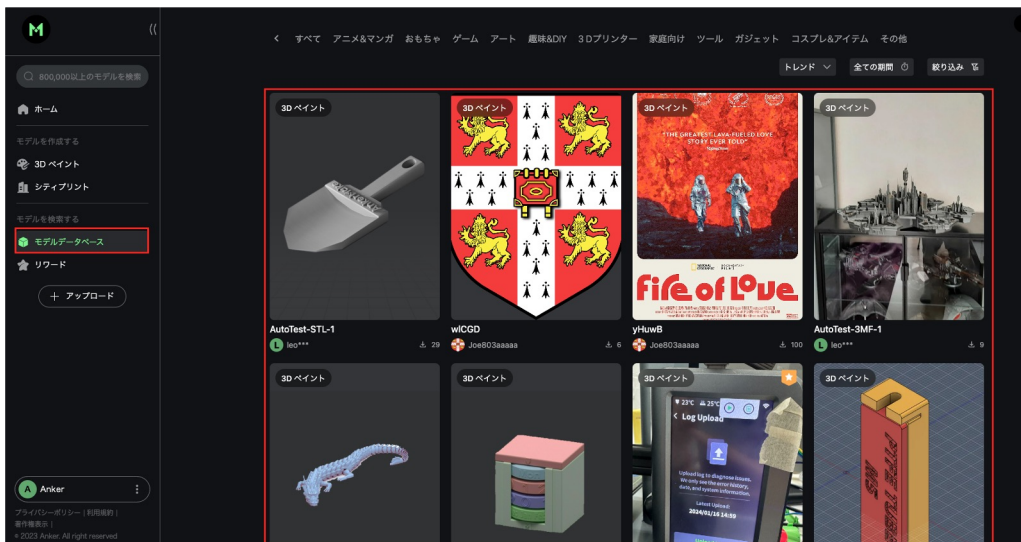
M
((
800,000以上のモデルを検索
ホーム
モデルを作成する
3D ペイント
シティプリント
モデルを検索する
モデルデータベース
リワード
+ アップロード
A Anker
プライバシーポリシー | 利用規約 | 著作権表示 |
© 2023 Anker. All right reserved

< すべて アニメ&マンガ おもちゃ ゲーム アート 趣味&DIY 3Dプリンター 家庭向け ツール ガジェット コスプレ&アイテム その他

トレンド 全ての期間 絞り込み

3D ペイント
AutoTest-STL-1
L leo*** 29

3D ペイント
wICGD
Joe803aaaaa 6

3D ペイント
"THE GREATEST LAVA-FUELED LOVE STORY EVER TOLD"
Fire of Love
yHuwB
Joe803aaaaa 100

3D ペイント
AutoTest-3MF-1
L leo*** 9

3D ペイント

3D ペイント

3D ペイント
23°C 25°C
Log Upload
Upload log to diagnose issues. We only see the error history, data, and system information.
Latest Upload
2024/01/16 14:59

3D ペイント
PTFE TUBE M5